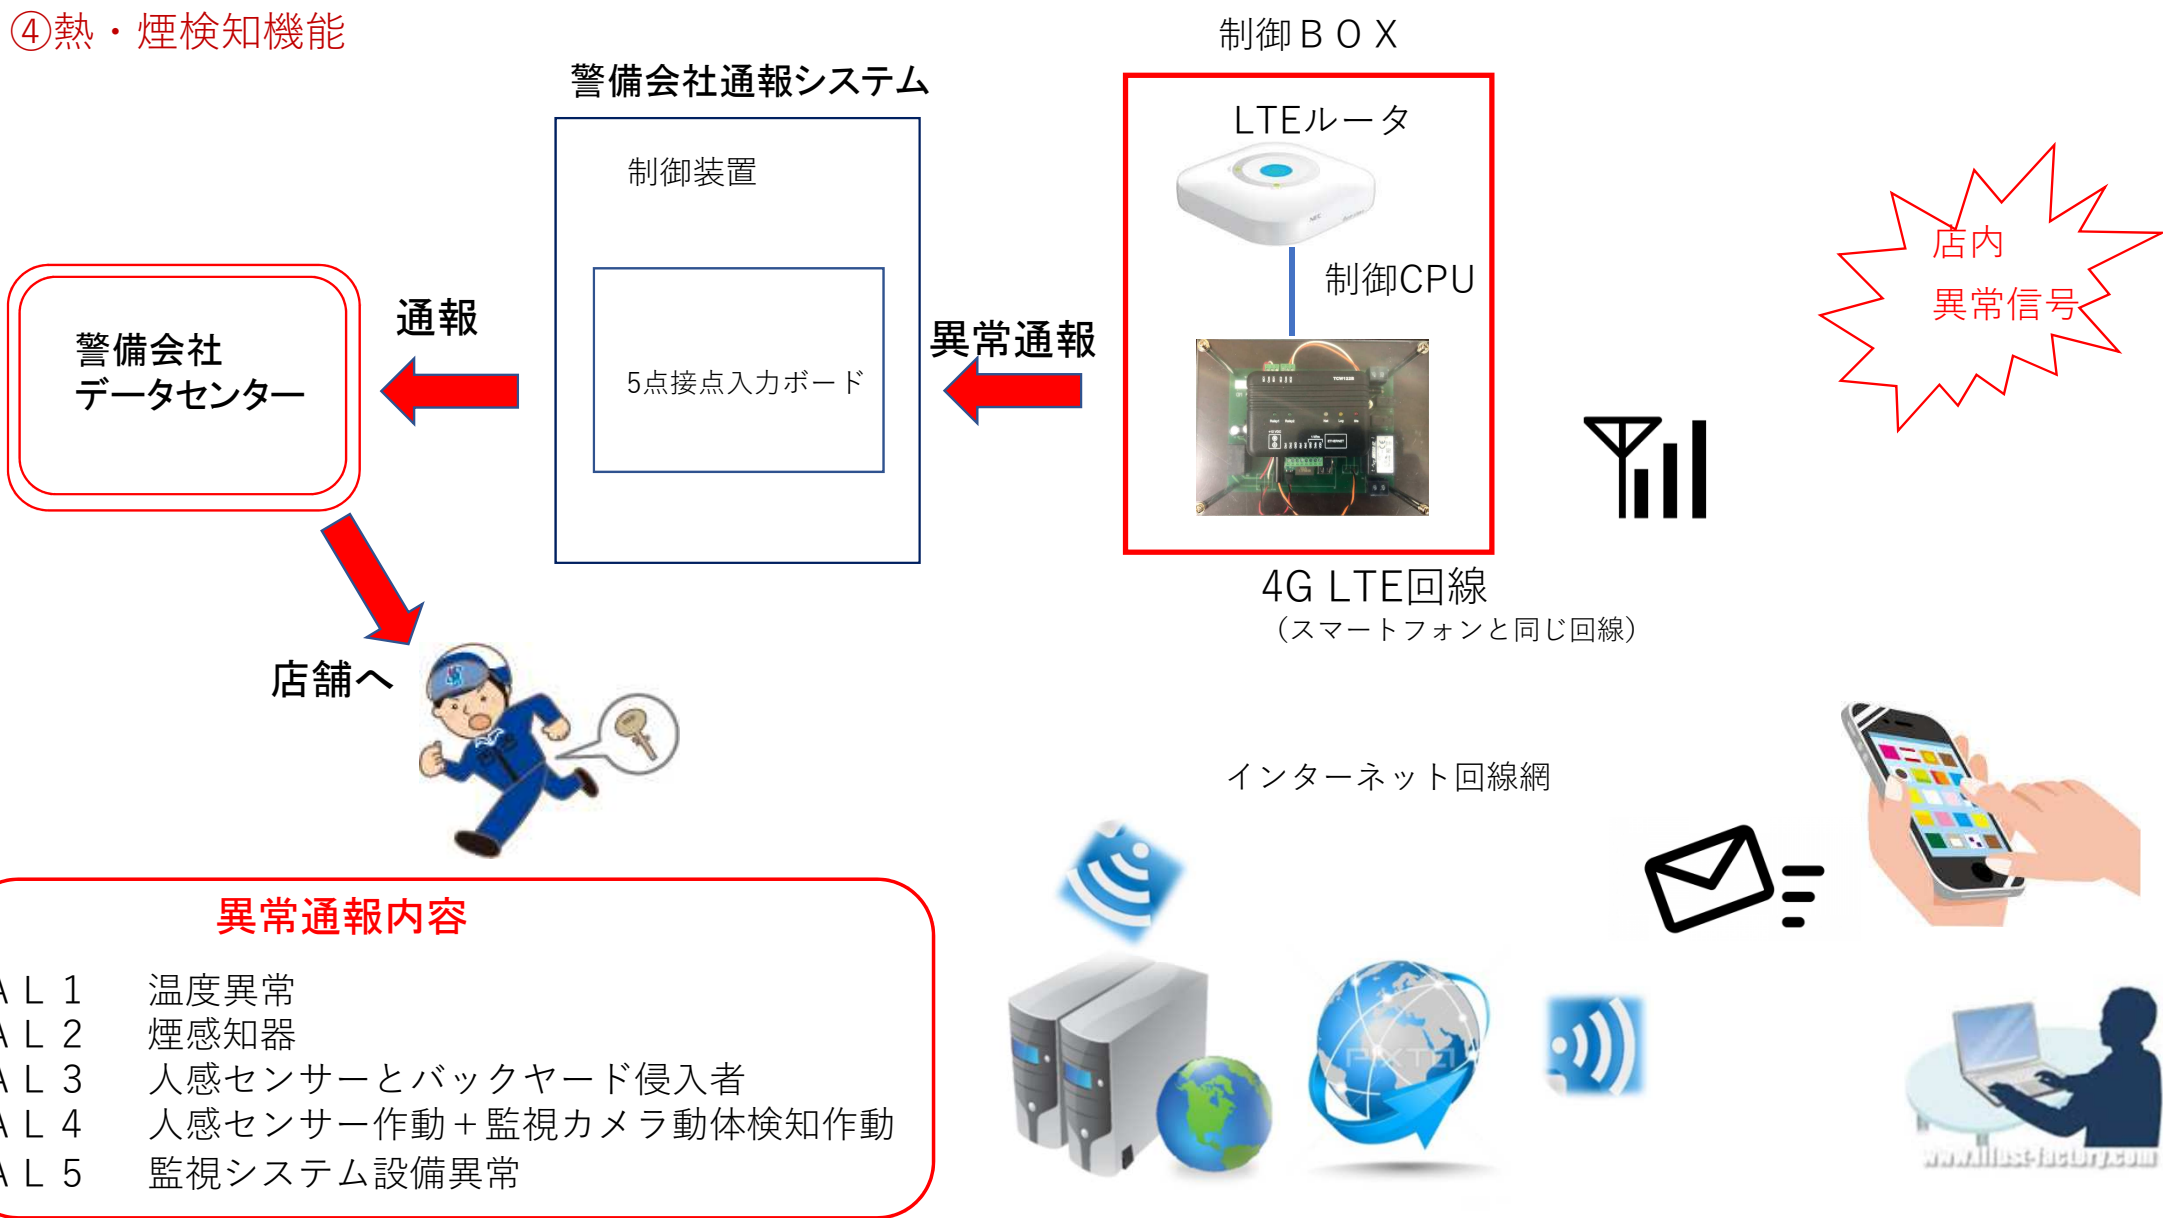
④熱・煙検知機能

警備会社通報システム

制御装置

5点接点入力ボード

制御ＢＯＸ

LTEルータ

制御CPU

店内
異常信号

警備会社
データセンター

通報

異常通報

4G LTE回線
（スマートフォンと同じ回線）

店舗へ

インターネット回線網

異常通報内容

ＡＬ１　温度異常
ＡＬ２　煙感知器
ＡＬ３　人感センサーとバックヤード侵入者
ＡＬ４　人感センサー作動＋監視カメラ動体検知作動
ＡＬ５　監視システム設備異常

www.illust-factory.com